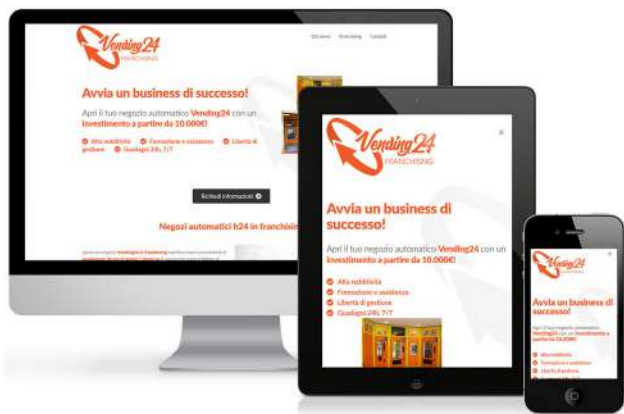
Vending24
FRANCHISING

Chi siamo Franchising Contatti

Avvia un business di successo!

Apri il tuo negozio automatico Vending24 con un investimento a partire da 10.000€!

Alta redditività
Formazione e assistenza
Libertà di gestione
Guadagni 24h, 7/7

Richiedi informazioni

Negozi automatici h24 in franchisin

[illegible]

Vending24
FRANCHISING

Avvia un business di successo!

Apri il tuo negozio automatico Vending24 con un investimento a partire da 10.000€!

Alta redditività
Formazione e assistenza
Libertà di gestione
Guadagni 24h, 7/7

Vending24
FRANCHISING

Avvia un business di successo!

Apri il tuo negozio automatico Vending24 con un investimento a partire da 10.000€!

Alta redditività
Formazione e assistenza
Libertà di gestione
Guadagni 24h, 7/7